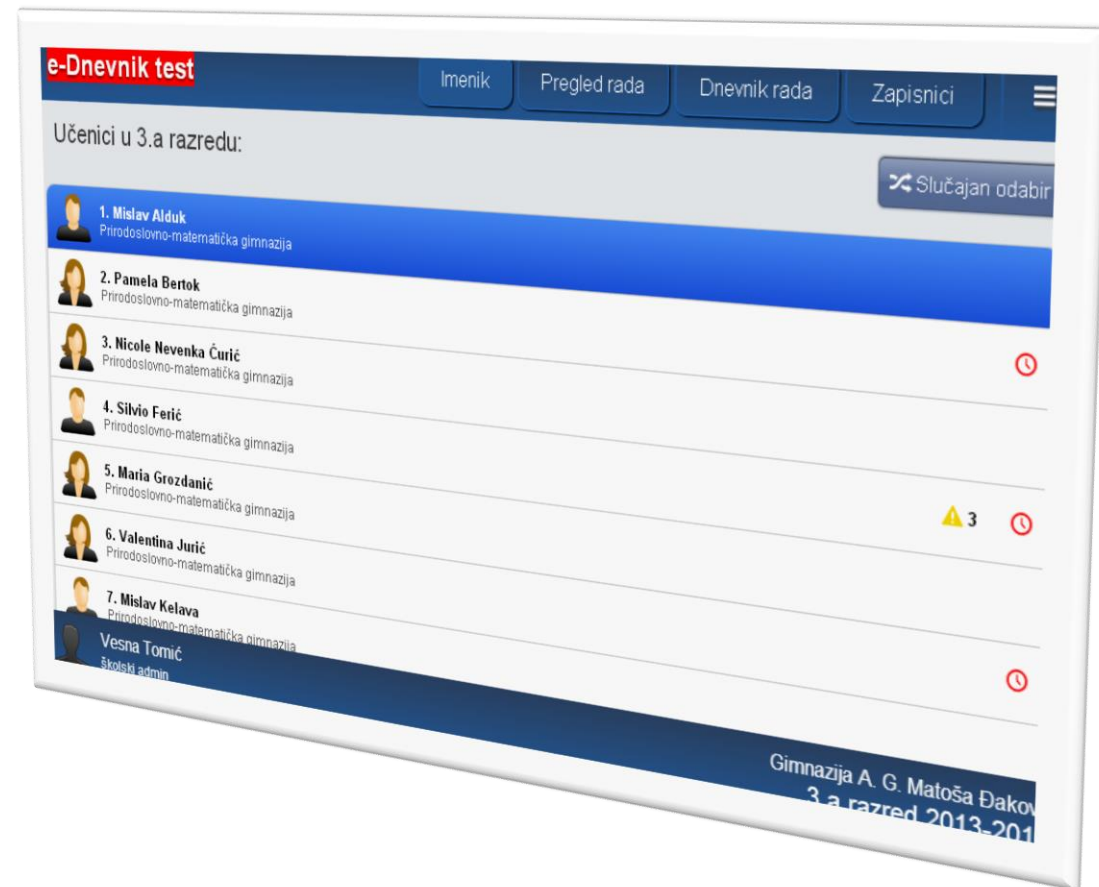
e-Dnevnik test

Imenik
Pregled rada
Dnevnik rada
Zapisnici

Učenici u 3.a razredu:

Slučajan odabir

1. Mislav Alduk
Prirodoslovno-matematička gimnazija

2. Pamela Bertok
Prirodoslovno-matematička gimnazija

3. Nicole Nevenka Ćurić
Prirodoslovno-matematička gimnazija

4. Silvio Ferić
Prirodoslovno-matematička gimnazija

5. Maria Grozdanić
Prirodoslovno-matematička gimnazija

3

6. Valentina Jurić
Prirodoslovno-matematička gimnazija

7. Mislav Kelava
Prirodoslovno-matematička gimnazija

Vesna Tomić
školski admin

Gimnazija A. G. Matoša Đakov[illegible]
3.a razred 2013-201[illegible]